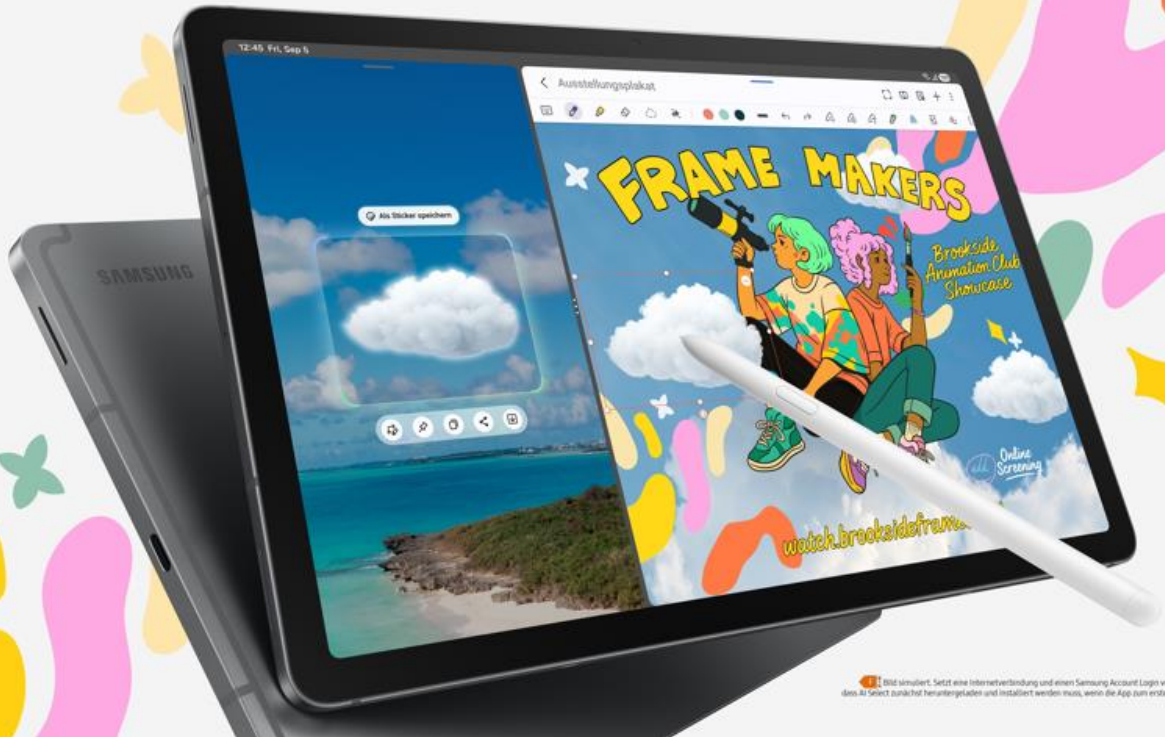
12:45 Fri, Sep 5

Als Sticker speichern

Ausstellungsplakat

FRAME MAKERS

Brookside Animation Club Showcase

Online Screening

watch.brooksideframe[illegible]

SAMSUNG

Bild simuliert. Setzt eine Internetverbindung und einen Samsung Account Login v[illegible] dass AI Select zunächst heruntergeladen und installiert werden muss, wenn die App zum erst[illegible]